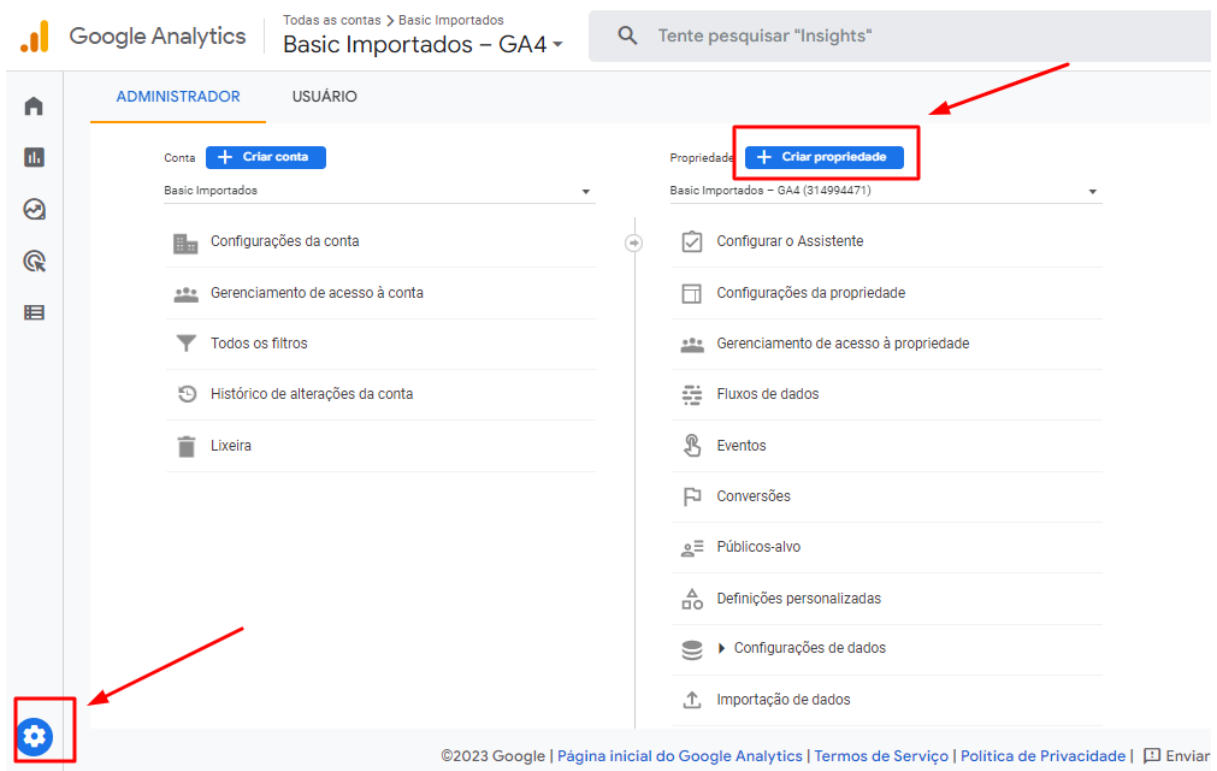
Google Analytics

Todas as contas > Basic Importados

Basic Importados – GA4

Tente pesquisar "Insights"

ADMINISTRADOR

USUÁRIO

Conta

Criar conta

Basic Importados

Configurações da conta

Gerenciamento de acesso à conta

Todos os filtros

Histórico de alterações da conta

Lixeira

Propriedade

Criar propriedade

Basic Importados – GA4 (314994471)

Configurar o Assistente

Configurações da propriedade

Gerenciamento de acesso à propriedade

Fluxos de dados

Eventos

Conversões

Públicos-alvo

Definições personalizadas

Configurações de dados

Importação de dados

©2023 Google | Página inicial do Google Analytics | Termos de Serviço | Política de Privacidade | Enviar